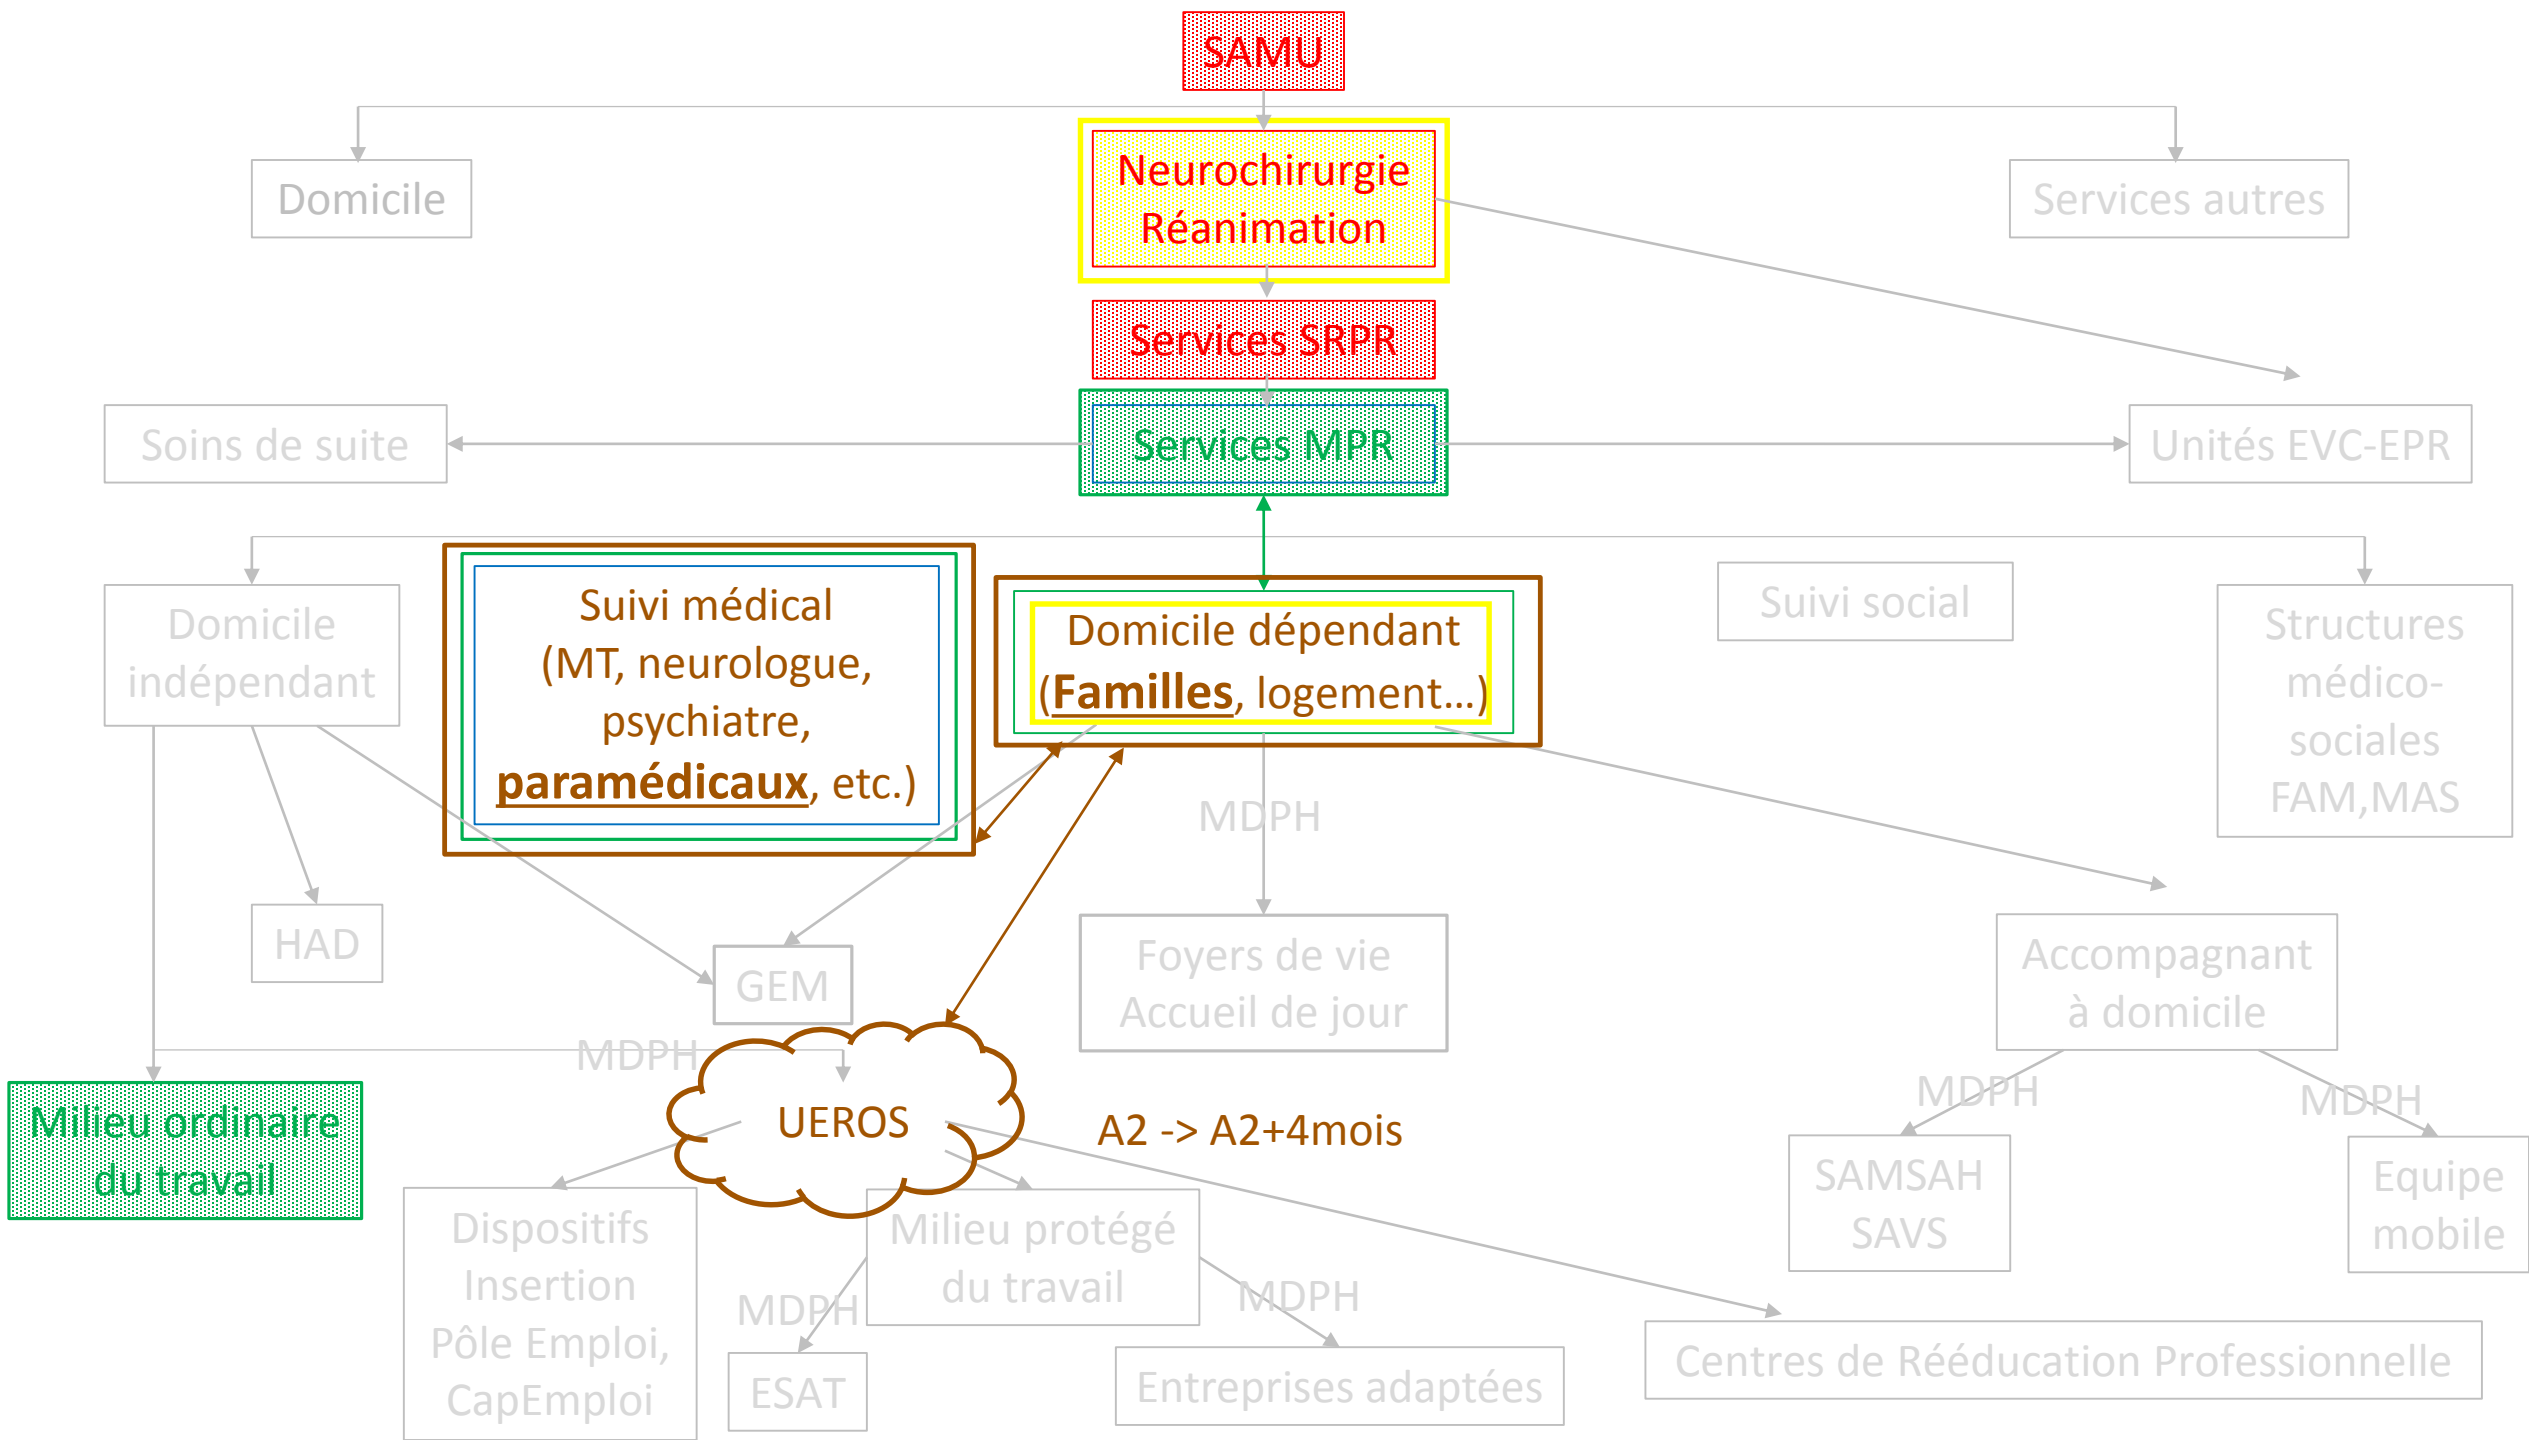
SAMU

Domicile

Neurochirurgie
Réanimation

Services autres

Services SRPR

Soins de suite

Services MPR

Unités EVC-EPR

Domicile indépendant

Suivi médical (MT, neurologue, psychiatre, **paramédicaux**, etc.)

Domicile dépendant (**Familles**, logement…)

Suivi social

Structures médico-sociales FAM,MAS

MDPH

HAD

GEM

Foyers de vie Accueil de jour

Accompagnant à domicile

MDPH

Milieu ordinaire du travail

UEROS

A2 -> A2+4mois

MDPH

MDPH

SAMSAH SAVS

Equipe mobile

Dispositifs Insertion Pôle Emploi, CapEmploi

Milieu protégé du travail

MDPH

MDPH

ESAT

Entreprises adaptées

Centres de Rééducation Professionnelle